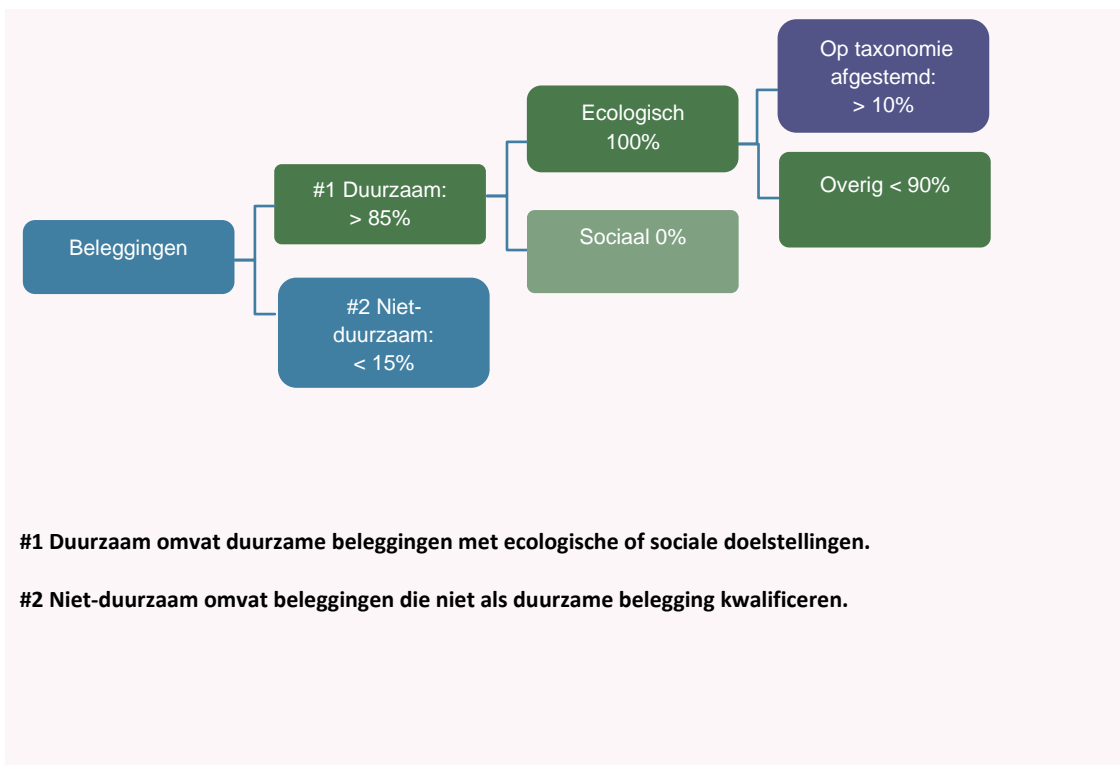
Beleggingen

#1 Duurzaam: > 85%

#2 Niet-duurzaam: < 15%

Ecologisch 100%

Sociaal 0%

Op taxonomie afgestemd: > 10%

Overig < 90%

**#1 Duurzaam omvat duurzame beleggingen met ecologische of sociale doelstellingen.**

**#2 Niet-duurzaam omvat beleggingen die niet als duurzame belegging kwalificeren.**